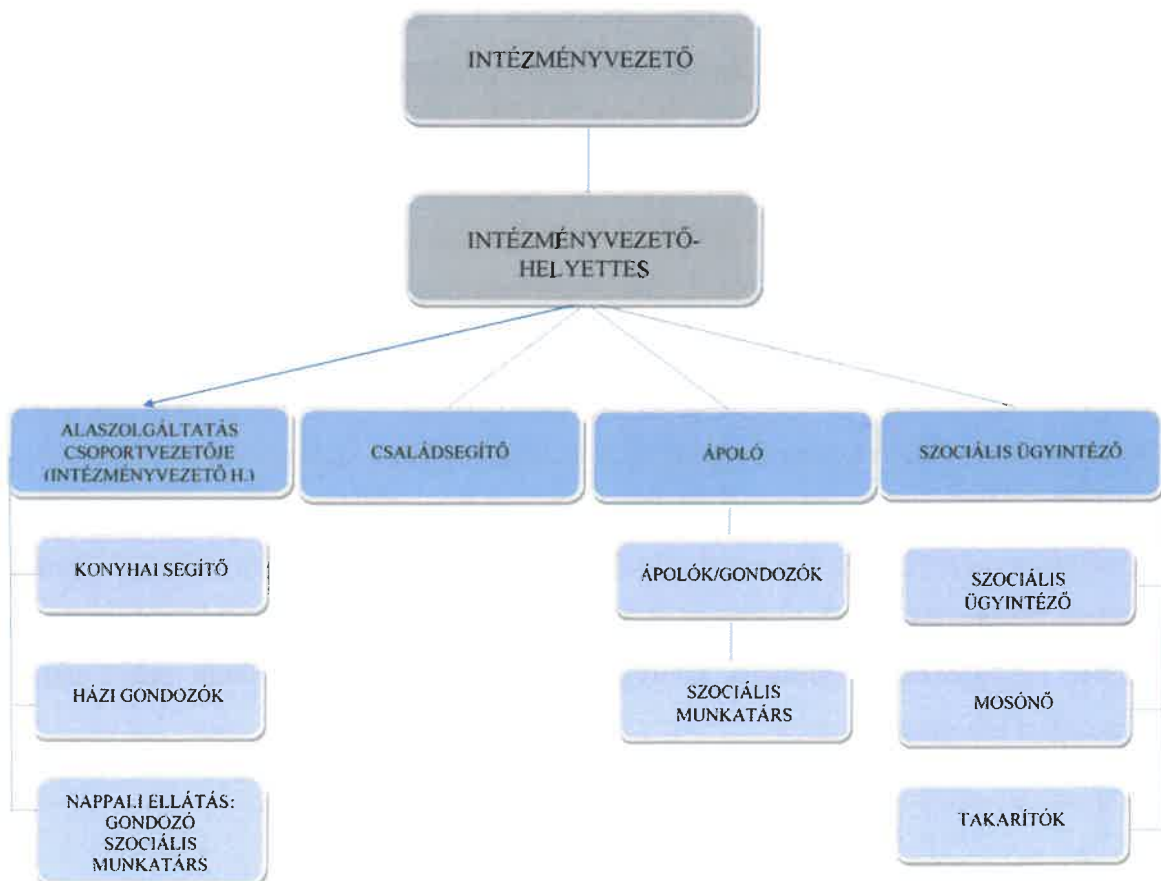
INTÉZMÉNYVEZETŐ

INTÉZMÉNYVEZETŐ-HELYETTES

ALASZOLGÁLTATÁS CSOPORTVEZETŐJE (INTÉZMÉNYVEZETŐ H.)

CSALÁDSEGÍTŐ

ÁPOLÓ

SZOCIÁLIS ÜGYINTÉZŐ

KONYHAI SEGÍTŐ

HÁZI GONDOZÓK

NAPPALI ELLÁTÁS: GONDOZÓ SZOCIÁLIS MUNKATÁRS

ÁPOLÓK/GONDOZÓK

SZOCIÁLIS MUNKATÁRS

SZOCIÁLIS ÜGYINTÉZŐ

MOSÓNŐ

TAKARÍTÓK